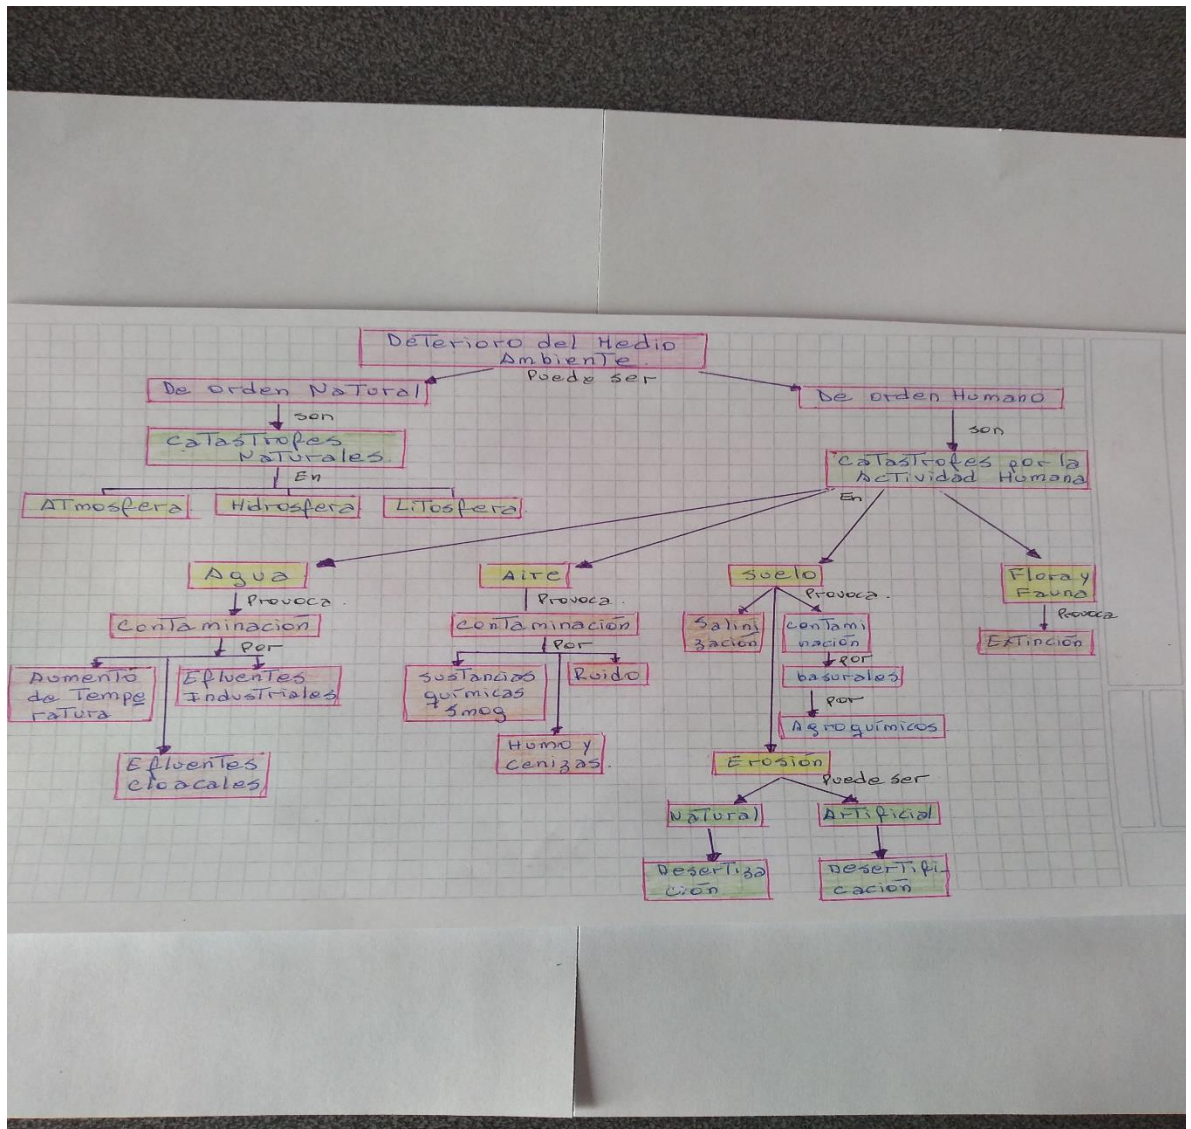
Deterioro del Medio Ambiente
Puede ser
De orden Natural
son
Catastrofes Naturales
En
Atmosfera
Hidrosfera
Litosfera
De orden Humano
son
Catastrofes por la Actividad Humana
En
Agua
Provoca
Contaminacion
Por
Aumento de Temperatura
Efluentes Industriales
Efluentes cloacales
Aire
Provoca
contaminación
Por
Sustancias químicas Smog
Ruido
Humo y cenizas
Suelo
Provoca
Salinización
contaminación
por
basurales
por
Agroquímicos
Erosión
Puede ser
Natural
Artificial
Desertización
Desertificación
Flora y Fauna
Provoca
Extinción